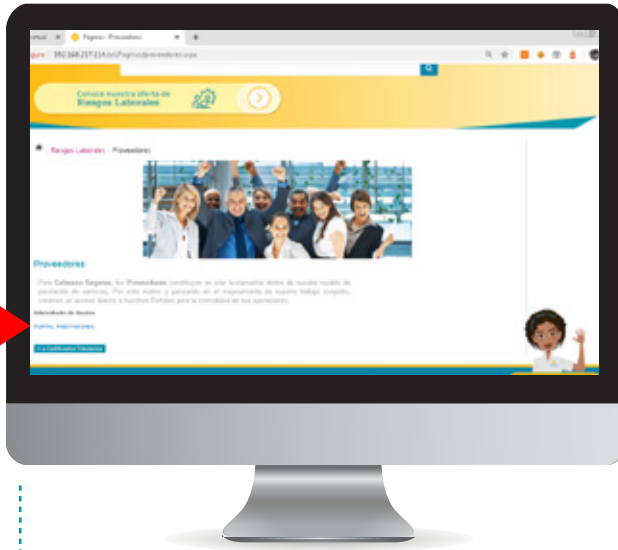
Páginas - Proveedores

192.168.217.114/sites/Paginas/proveedores.aspx

Conoce nuestra oferta de Riesgos Laborales

Riesgos Laborales > Proveedores

Proveedores

Para Colmena Seguros, los Proveedores constituyen un pilar fundamental dentro de nuestro modelo de prestación de servicios. Por este motivo y pensando en el mejoramiento de nuestro trabajo conjunto, creamos un acceso directo a nuestros Portales para la comodidad de sus operaciones.

Autorización de Usuarios

PORTAL PRESTADORES

Ir a Certificados Tributarios